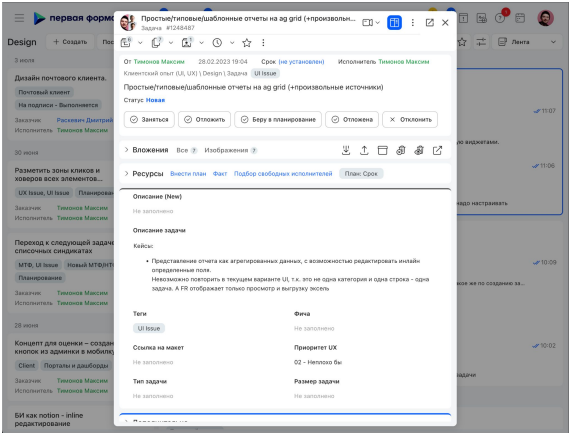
первая форм

Design + Создать

3 июля

Дизайн почтового клиента.

Почтовый клиент

На подписи - Выполняется

Заказчик Расквин Дмитрий

Исполнитель Тимонов Максим

30 июня

Разметить зоны кликов и ховеров всех элементов...

UX Issue, UI Issue Планирова

Заказчик Тимонов Максим

Исполнитель Тимонов Максим

Переход к следующей задаче списочных синдикатах

МТФ, UI Issue Новый МТФ/НТ

Планирование

Заказчик Тимонов Максим

Исполнитель Тимонов Максим

28 июня

Концепт для оценки – создан кнопок из админки в мобилку

Client Порталы и дашборды

Заказчик Тимонов Максим

Исполнитель Тимонов Максим

БИ как notion - inline редактирование

Лента

11:07

ую виджетами.

11:06

ндо настраивать

10:09

ниже по созданию за

10:02

ниже по созданию за

Простые/типовые/шаблонные отчеты на ag grid (+произвольн...

Задача #1248487

От Тимонов Максим 28.02.2023 19:04 Срок (не установлен) Исполнитель Тимонов Максим

Клиентский опыт (UI, UX) \ Design \ Задача UI Issue

Простые/типовые/шаблонные отчеты на ag grid (+произвольные источники)

Статус Новая

Заняться Отложить Беру в планирование Отложена Отклонить

Вложения Все 2 Изображения 2

Ресурсы Внести план Факт Подбор свободных исполнителей План: Срок

Описание (New)

Не заполнено

Описание задачи

Кейсы:

• Представление отчета как агрегированных данных, с возможностью редактировать инлайн определенные поля.
Невозможно повторить в текущем варианте UI, т.к. это не одна категория и одна строка - одна задача. А FR отображает только просмотр и выгрузку эксель

Теги

UI Issue

Фича

Не заполнено

Ссылка на макет

Не заполнено

Приоритет UX

02 - Неплохо бы

Тип задачи

Не заполнено

Размер задачи

Не заполнено